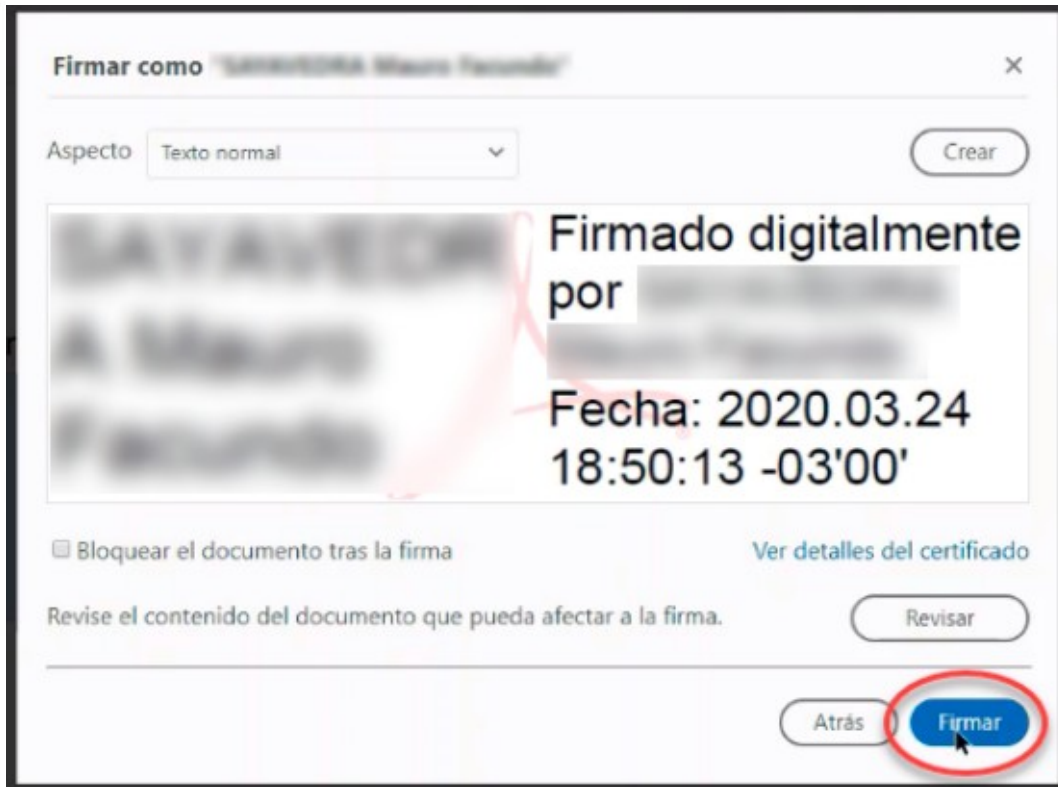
Firmar como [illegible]

×

Aspecto Texto normal

Crear

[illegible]

Firmado digitalmente por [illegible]

Fecha: 2020.03.24 18:50:13 -03'00'

Bloquear el documento tras la firma

Ver detalles del certificado

Revise el contenido del documento que pueda afectar a la firma.

Revisar

Atrás

Firmar